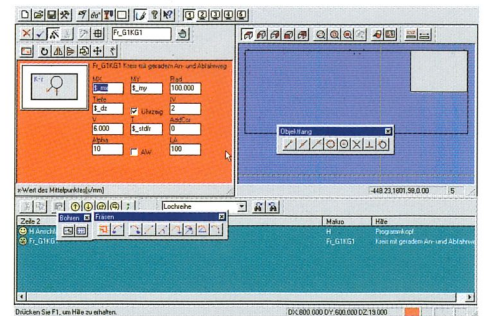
Fr_G1KG1

Fr_G1KG1 Kreis mit geraden An- und Abfahrweg

MX
$_mx

MY
$_my

Rad
100.000

Zeile
$_dz

Uhrzeig

N
2

V
6.000

T
$_stdr

AddCtr
0

Alpha
10

AW

LA
100

x-Wert des Mittelpunkts[s/mm]

Objektfang

-448.23,1601.58,0.00

5

Lochreihe

Zeile 2

Bohren

Fräsen

H Anricht

Fr_G1KG

Makro

Hilfe

H

Programmkopf

Fr_G1KG1

Kreis mit geraden An- und Abfahrw

Drücken Sie F1, um Hilfe zu erhalten.

DX 800.000 DY 600.000 DZ 19.000